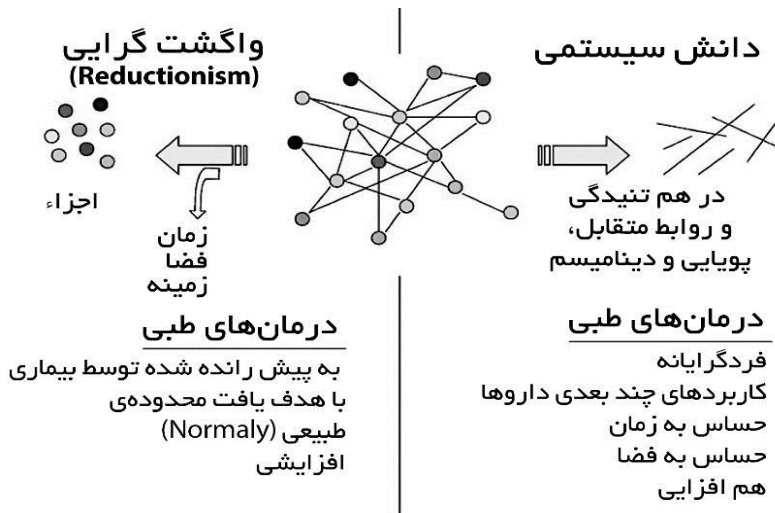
دانش سیستمی

در هم تنیدگی
و روابط متقابل،
پویایی و دینامیسم

درمان‌های طبی

فردگرایانه
کاربردهای چند بعدی داروها
حساس به زمان
حساس به فضا
هم افزایی

واگشت گرایی
(Reductionism)

اجزاء

زمان
فضا
زمینه

درمان‌های طبی

به پیش رانده شده توسط بیماری
با هدف یافت محدوده‌ی
طبیعی (Normaly)
افزایشی